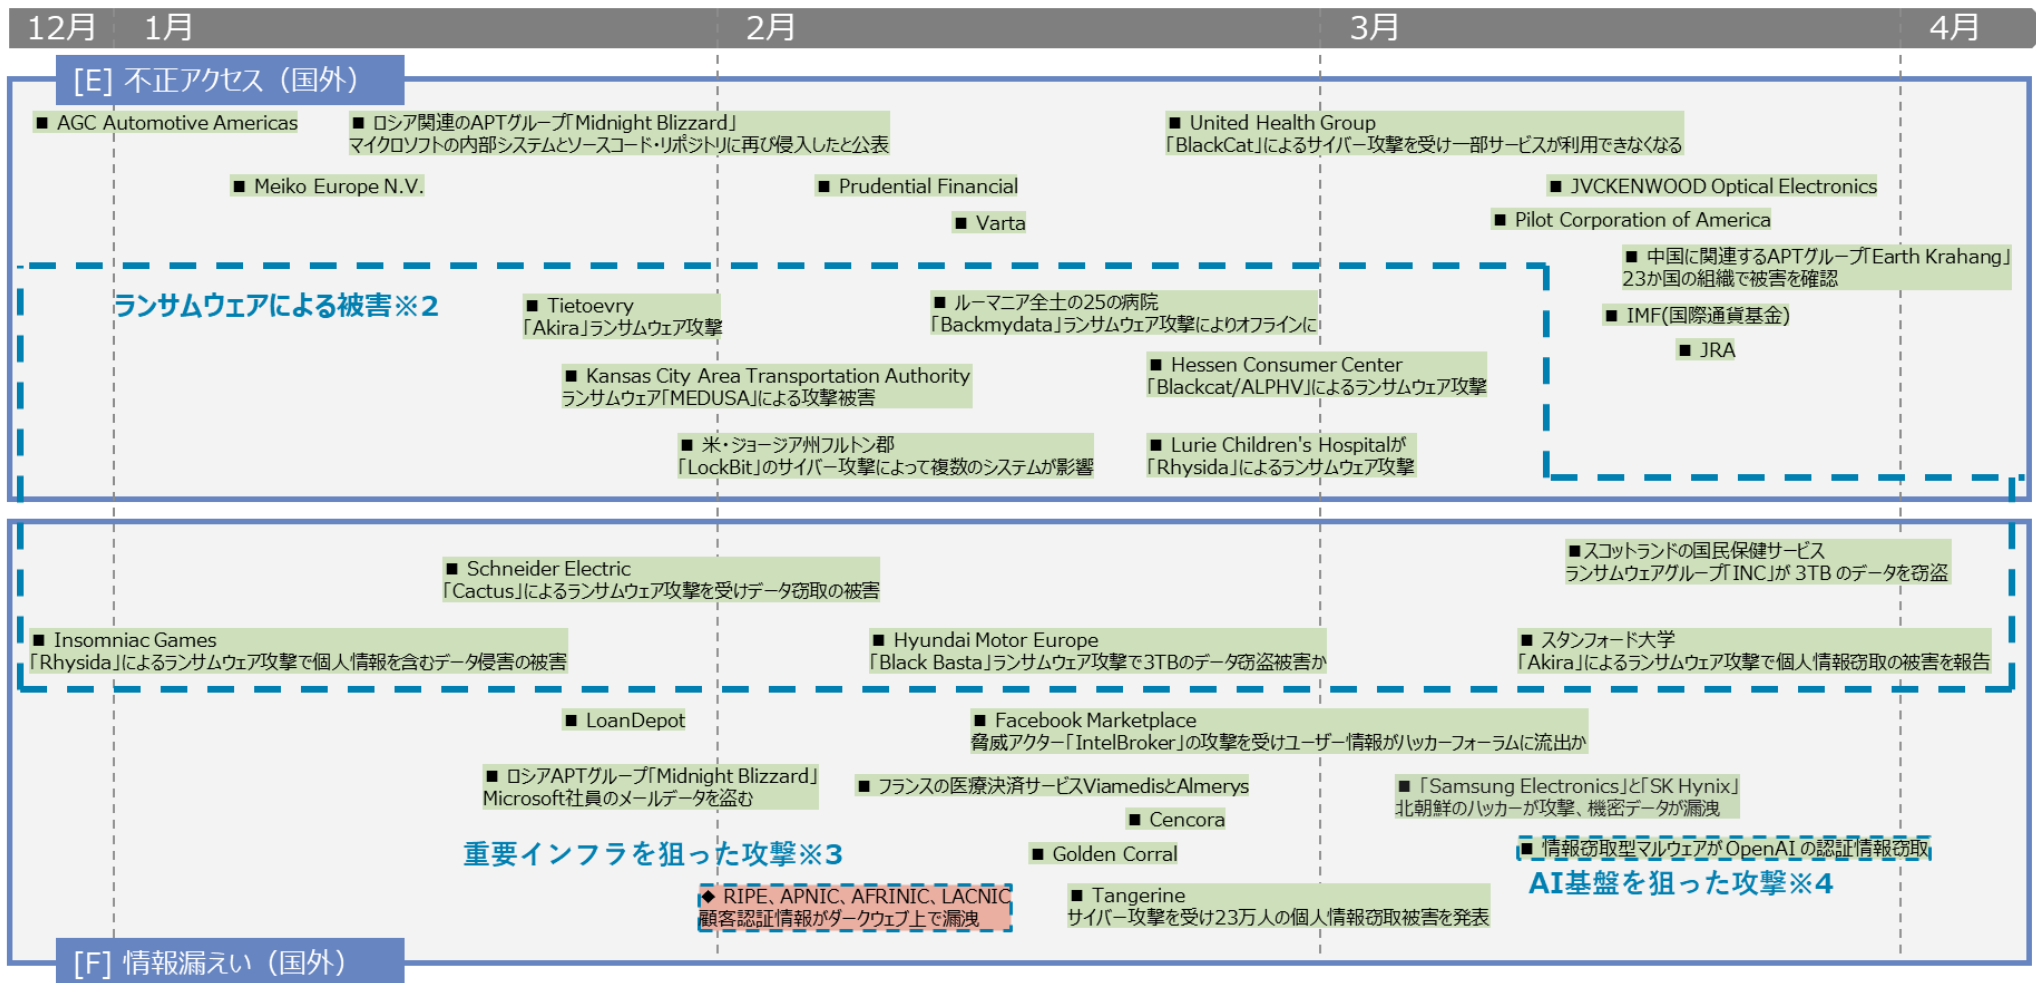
12月 1月 2月 3月 4月

[E] 不正アクセス（国外）

■ AGC Automotive Americas

■ ロシア関連のAPTグループ「Midnight Blizzard」マイクロソフトの内部システムとソースコード・リポジトリに再び侵入したと公表

■ United Health Group「BlackCat」によるサイバー攻撃を受け一部サービスが利用できなくなる

■ Meiko Europe N.V.

■ Prudential Financial

■ JVCKENWOOD Optical Electronics

■ Varta

■ Pilot Corporation of America

■ 中国に関連するAPTグループ「Earth Krahang」23か国の組織で被害を確認

ランサムウェアによる被害※2

■ Tietoevry「Akira」ランサムウェア攻撃

■ ルーマニア全土の25の病院「Backmydata」ランサムウェア攻撃によりオフラインに

■ IMF(国際通貨基金)

■ JRA

■ Kansas City Area Transportation Authority ランサムウェア「MEDUSA」による攻撃被害

■ Hessen Consumer Center「Blackcat/ALPHV」によるランサムウェア攻撃

■ 米・ジョージア州フルトン郡「LockBit」のサイバー攻撃によって複数のシステムが影響

■ Lurie Children's Hospitalが「Rhysida」によるランサムウェア攻撃

■スコットランドの国民保健サービス ランサムウェアグループ「INC」が 3TB のデータを窃盗

■ Schneider Electric「Cactus」によるランサムウェア攻撃を受けデータ窃取の被害

■ Insomniac Games「Rhysida」によるランサムウェア攻撃で個人情報を含むデータ侵害の被害

■ Hyundai Motor Europe「Black Basta」ランサムウェア攻撃で3TBのデータ窃盗被害か

■ スタンフォード大学「Akira」によるランサムウェア攻撃で個人情報窃取の被害を報告

■ LoanDepot

■ Facebook Marketplace 脅威アクター「IntelBroker」の攻撃を受けユーザー情報がハッカーフォーラムに流出か

■ ロシアAPTグループ「Midnight Blizzard」Microsoft社員のメールデータを盗む

■ フランスの医療決済サービスViamedisとAlmerys

■「Samsung Electronics」と「SK Hynix」北朝鮮のハッカーが攻撃、機密データが漏洩

■ Cencora

重要インフラを狙った攻撃※3

■ Golden Corral

■ 情報窃取型マルウェアが OpenAI の認証情報窃取

AI基盤を狙った攻撃※4

◆ RIPE、APNIC、AFRINIC、LACNIC 顧客認証情報がダークウェブ上で漏洩

■ Tangerine サイバー攻撃を受け23万人の個人情報窃取被害を発表

[F] 情報漏えい（国外）